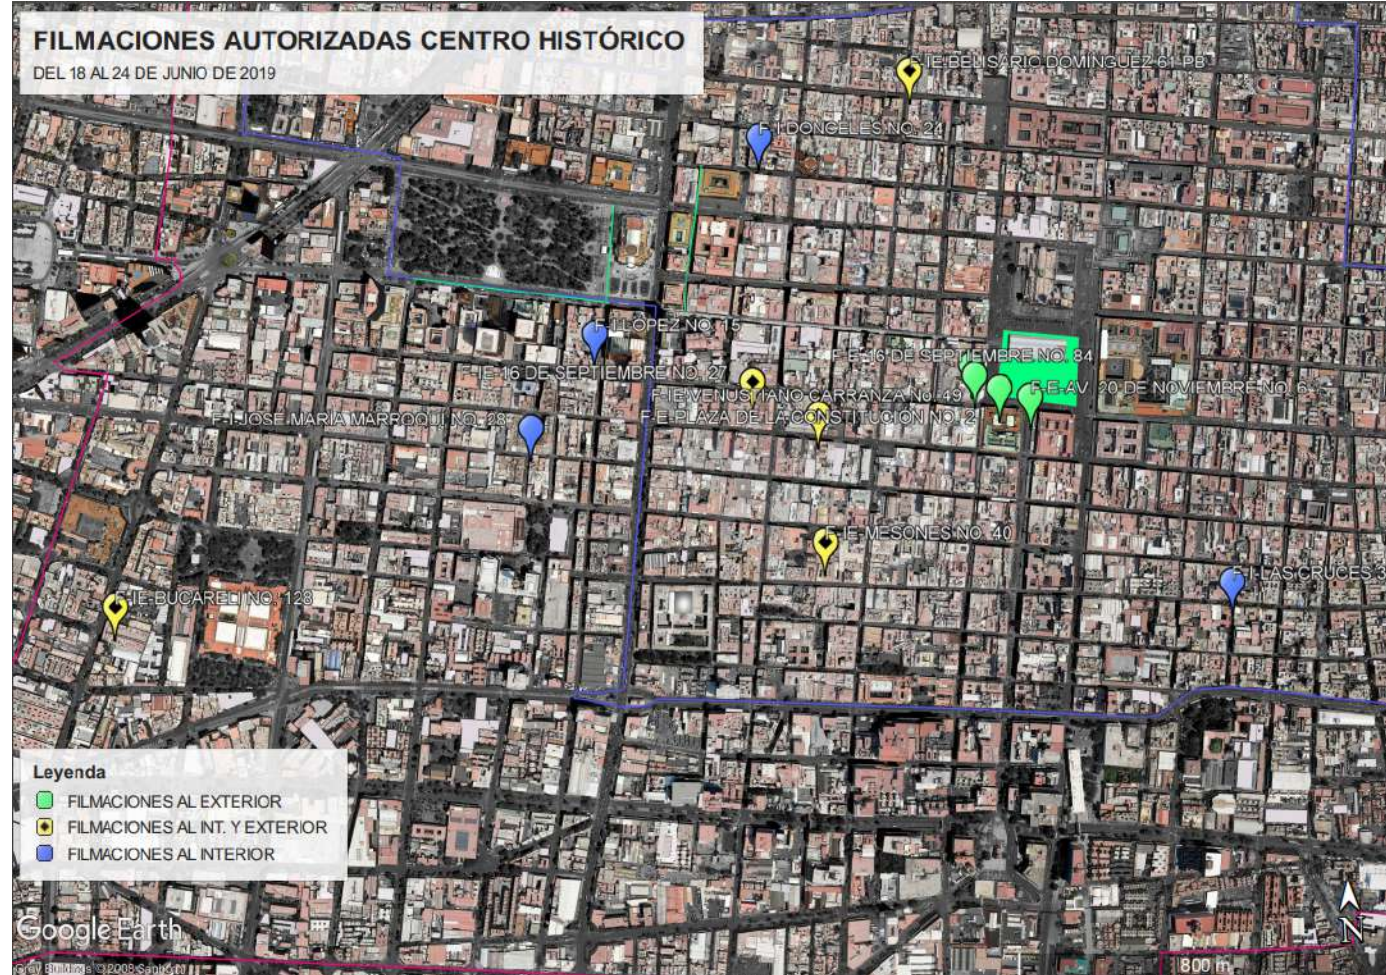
FILMACIONES AUTORIZADAS CENTRO HISTÓRICO
DEL 18 AL 24 DE JUNIO DE 2019

F-IE BELISARIO DOMINGUEZ 61 PB
F-I DONCELES NO. 24
F-I LOPEZ NO. 15
F-E 16 DE SEPTIEMBRE NO. 84
F-IE 16 DE SEPTIEMBRE NO. 27
F-IE VENUSTIANO CARRANZA No 49
F-E AV. 20 DE NOVIEMBRE NO. 6
F-E PLAZA DE LA CONSTITUCION NO. 2
F-I JOSE MARIA MARROQUI NO. 28
F-IE MESONES NO. 40
F-I LAS CRUCES 3
F-IE BUCARELI NO. 128

Leyenda
FILMACIONES AL EXTERIOR
FILMACIONES AL INT. Y EXTERIOR
FILMACIONES AL INTERIOR

Google Earth
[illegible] © 2008 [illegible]
800 m
N